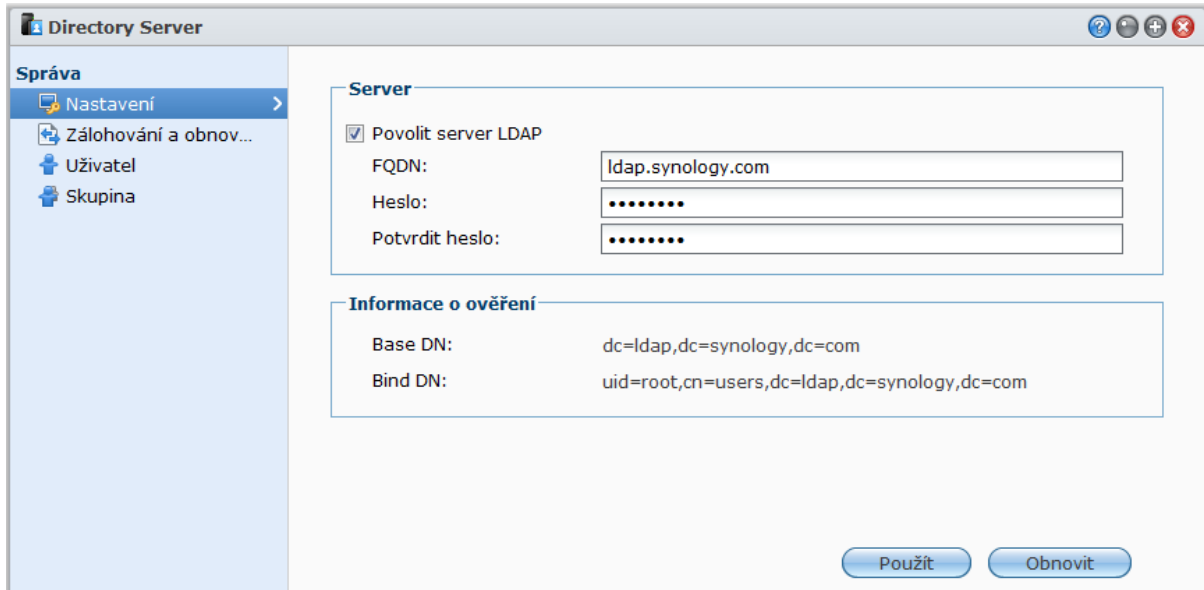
Directory Server

Správa
Nastavení
Zálohování a obnov...
Uživatel
Skupina

Server
Povolit server LDAP
FQDN: ldap.synology.com
Heslo: ••••••••
Potvrdit heslo: ••••••••

Informace o ověření
Base DN: dc=ldap,dc=synology,dc=com
Bind DN: uid=root,cn=users,dc=ldap,dc=synology,dc=com

Použít
Obnovit